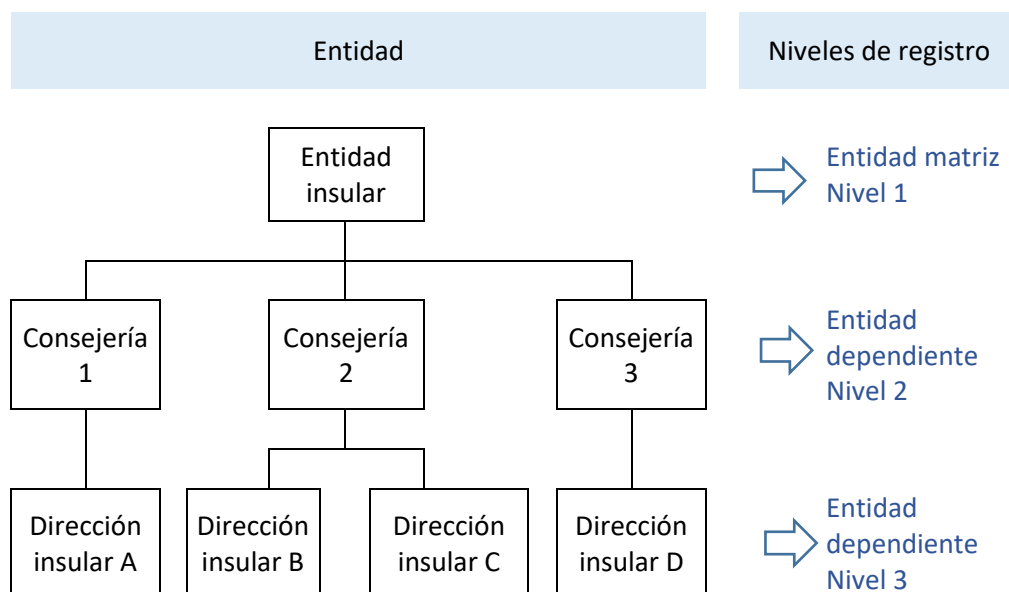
Entidad

Niveles de registro

Entidad insular

Entidad matriz Nivel 1

Consejería 1

Consejería 2

Consejería 3

Entidad dependiente Nivel 2

Dirección insular A

Dirección insular B

Dirección insular C

Dirección insular D

Entidad dependiente Nivel 3